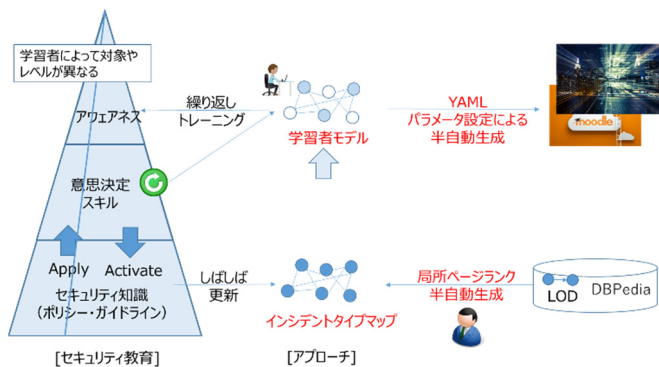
学習者によって対象やレベルが異なる

アウェアネス

意思決定
スキル

Apply

Activate

セキュリティ知識
（ポリシー・ガイドライン）

[セキュリティ教育]

繰り返し
トレーニング

学習者モデル

YAML
パラメータ設定による
半自動生成

moodle

しばしば
更新

インシデントタイプマップ

[アプローチ]

局所ページランク
半自動生成

LOD

DBPedia